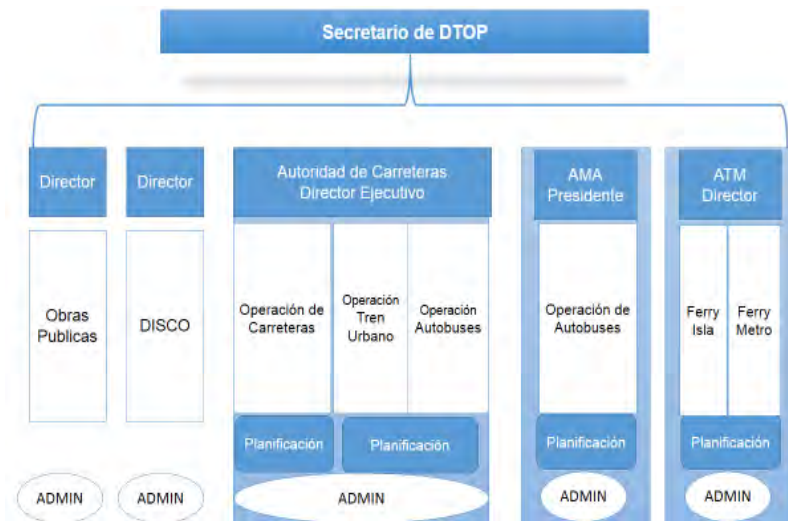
Secretario de DTOP

Director

Obras Publicas

ADMIN

Director

DISCO

ADMIN

Autoridad de Carreteras Director Ejecutivo

Operación de Carreteras

Operación Tren Urbano

Operación Autobuses

Planificación

Planificación

ADMIN

AMA Presidente

Operación de Autobuses

Planificación

ADMIN

ATM Director

Ferry Isla

Ferry Metro

Planificación

ADMIN